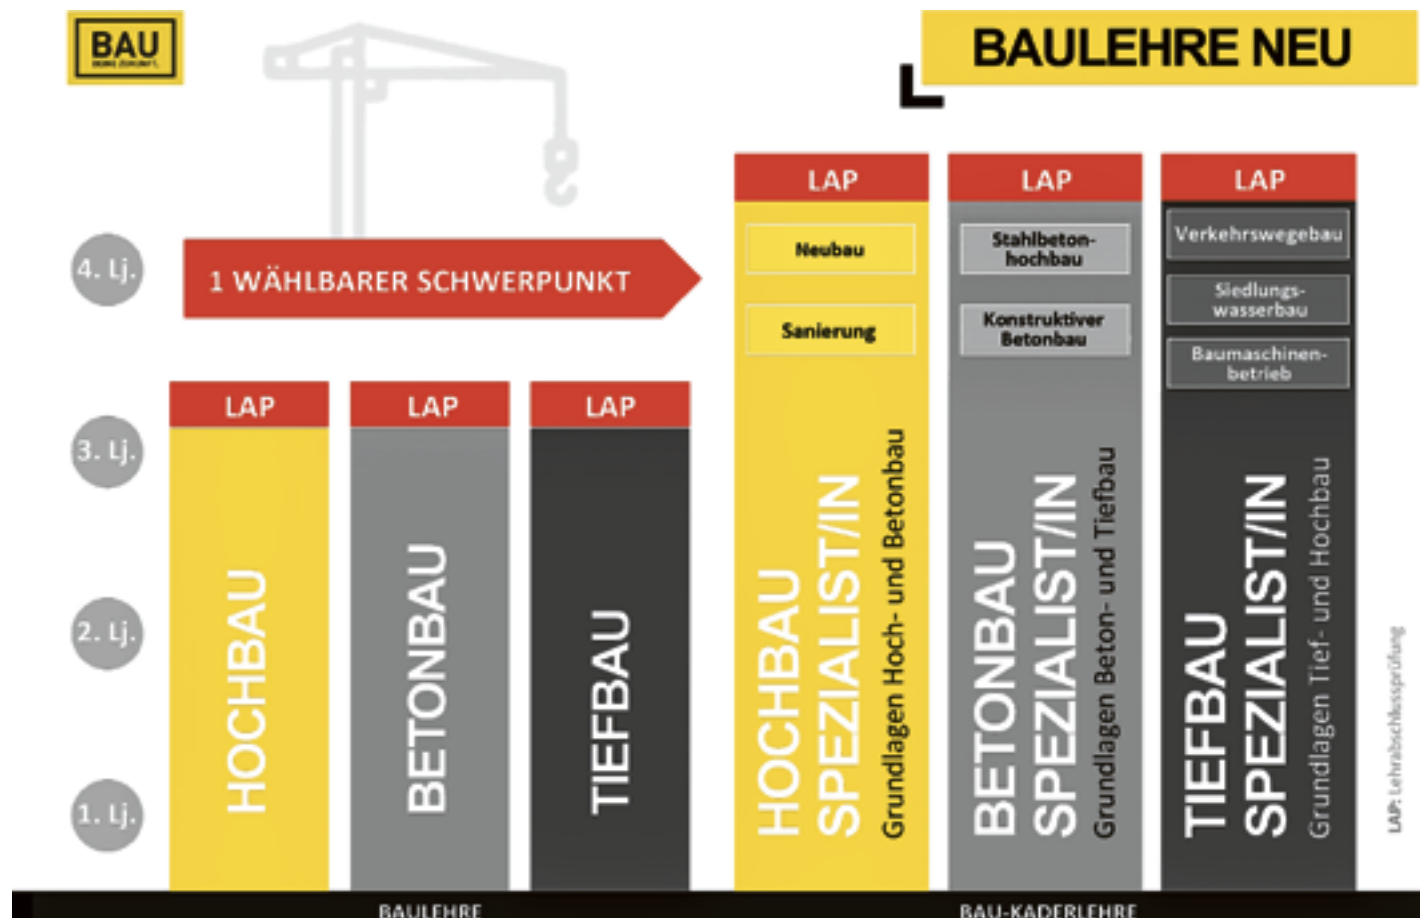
BAU
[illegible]

BAULEHRE NEU

4. Lj.
3. Lj.
2. Lj.
1. Lj.

1 WÄHLBARER SCHWERPUNKT

LAP
HOCHBAU

LAP
BETONBAU

LAP
TIEFBAU

LAP
Neubau
Sanierung
HOCHBAU SPEZIALIST/IN
Grundlagen Hoch- und Betonbau

LAP
Stahlbetonhochbau
Konstruktiver Betonbau
BETONBAU SPEZIALIST/IN
Grundlagen Beton- und Tiefbau

LAP
Verkehrswegebau
Siedlungswasserbau
Baumaschinenbetrieb
TIEFBAU SPEZIALIST/IN
Grundlagen Tief- und Hochbau

LAP: Lehrabschlussprüfung

BAULEHRE
BAU-KADERLEHRE